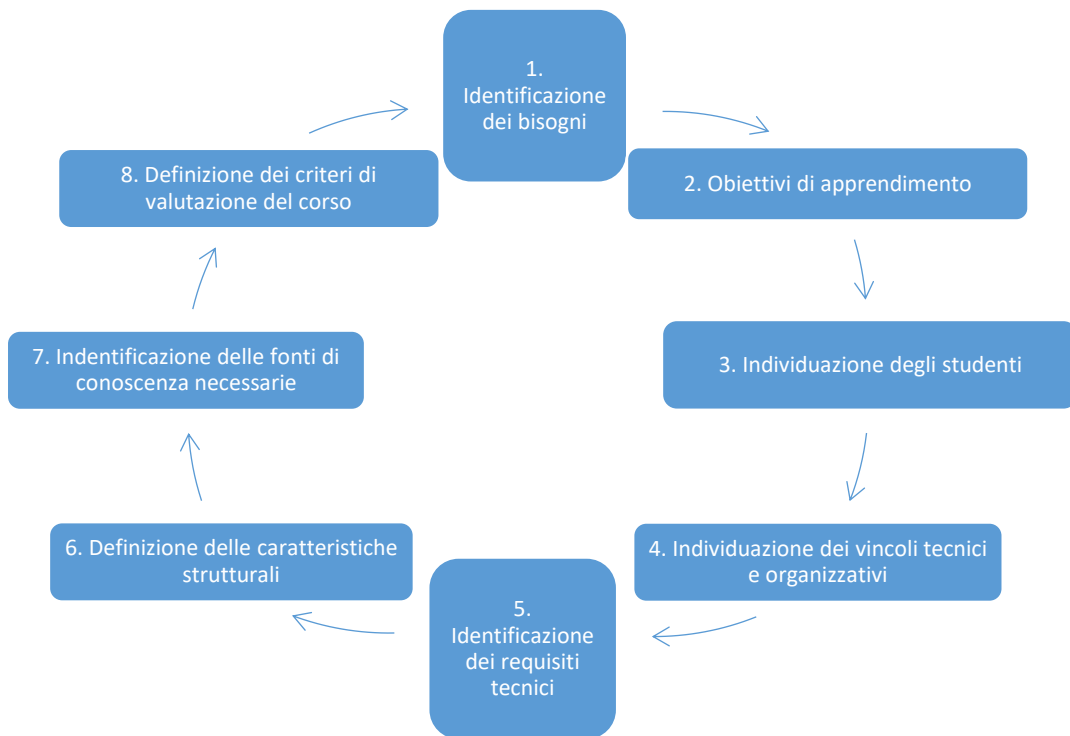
1. Identificazione dei bisogni

2. Obiettivi di apprendimento

3. Individuazione degli studenti

4. Individuazione dei vincoli tecnici e organizzativi

5. Identificazione dei requisiti tecnici

6. Definizione delle caratteristiche strutturali

7. Indentificazione delle fonti di conoscenza necessarie

8. Definizione dei criteri di valutazione del corso